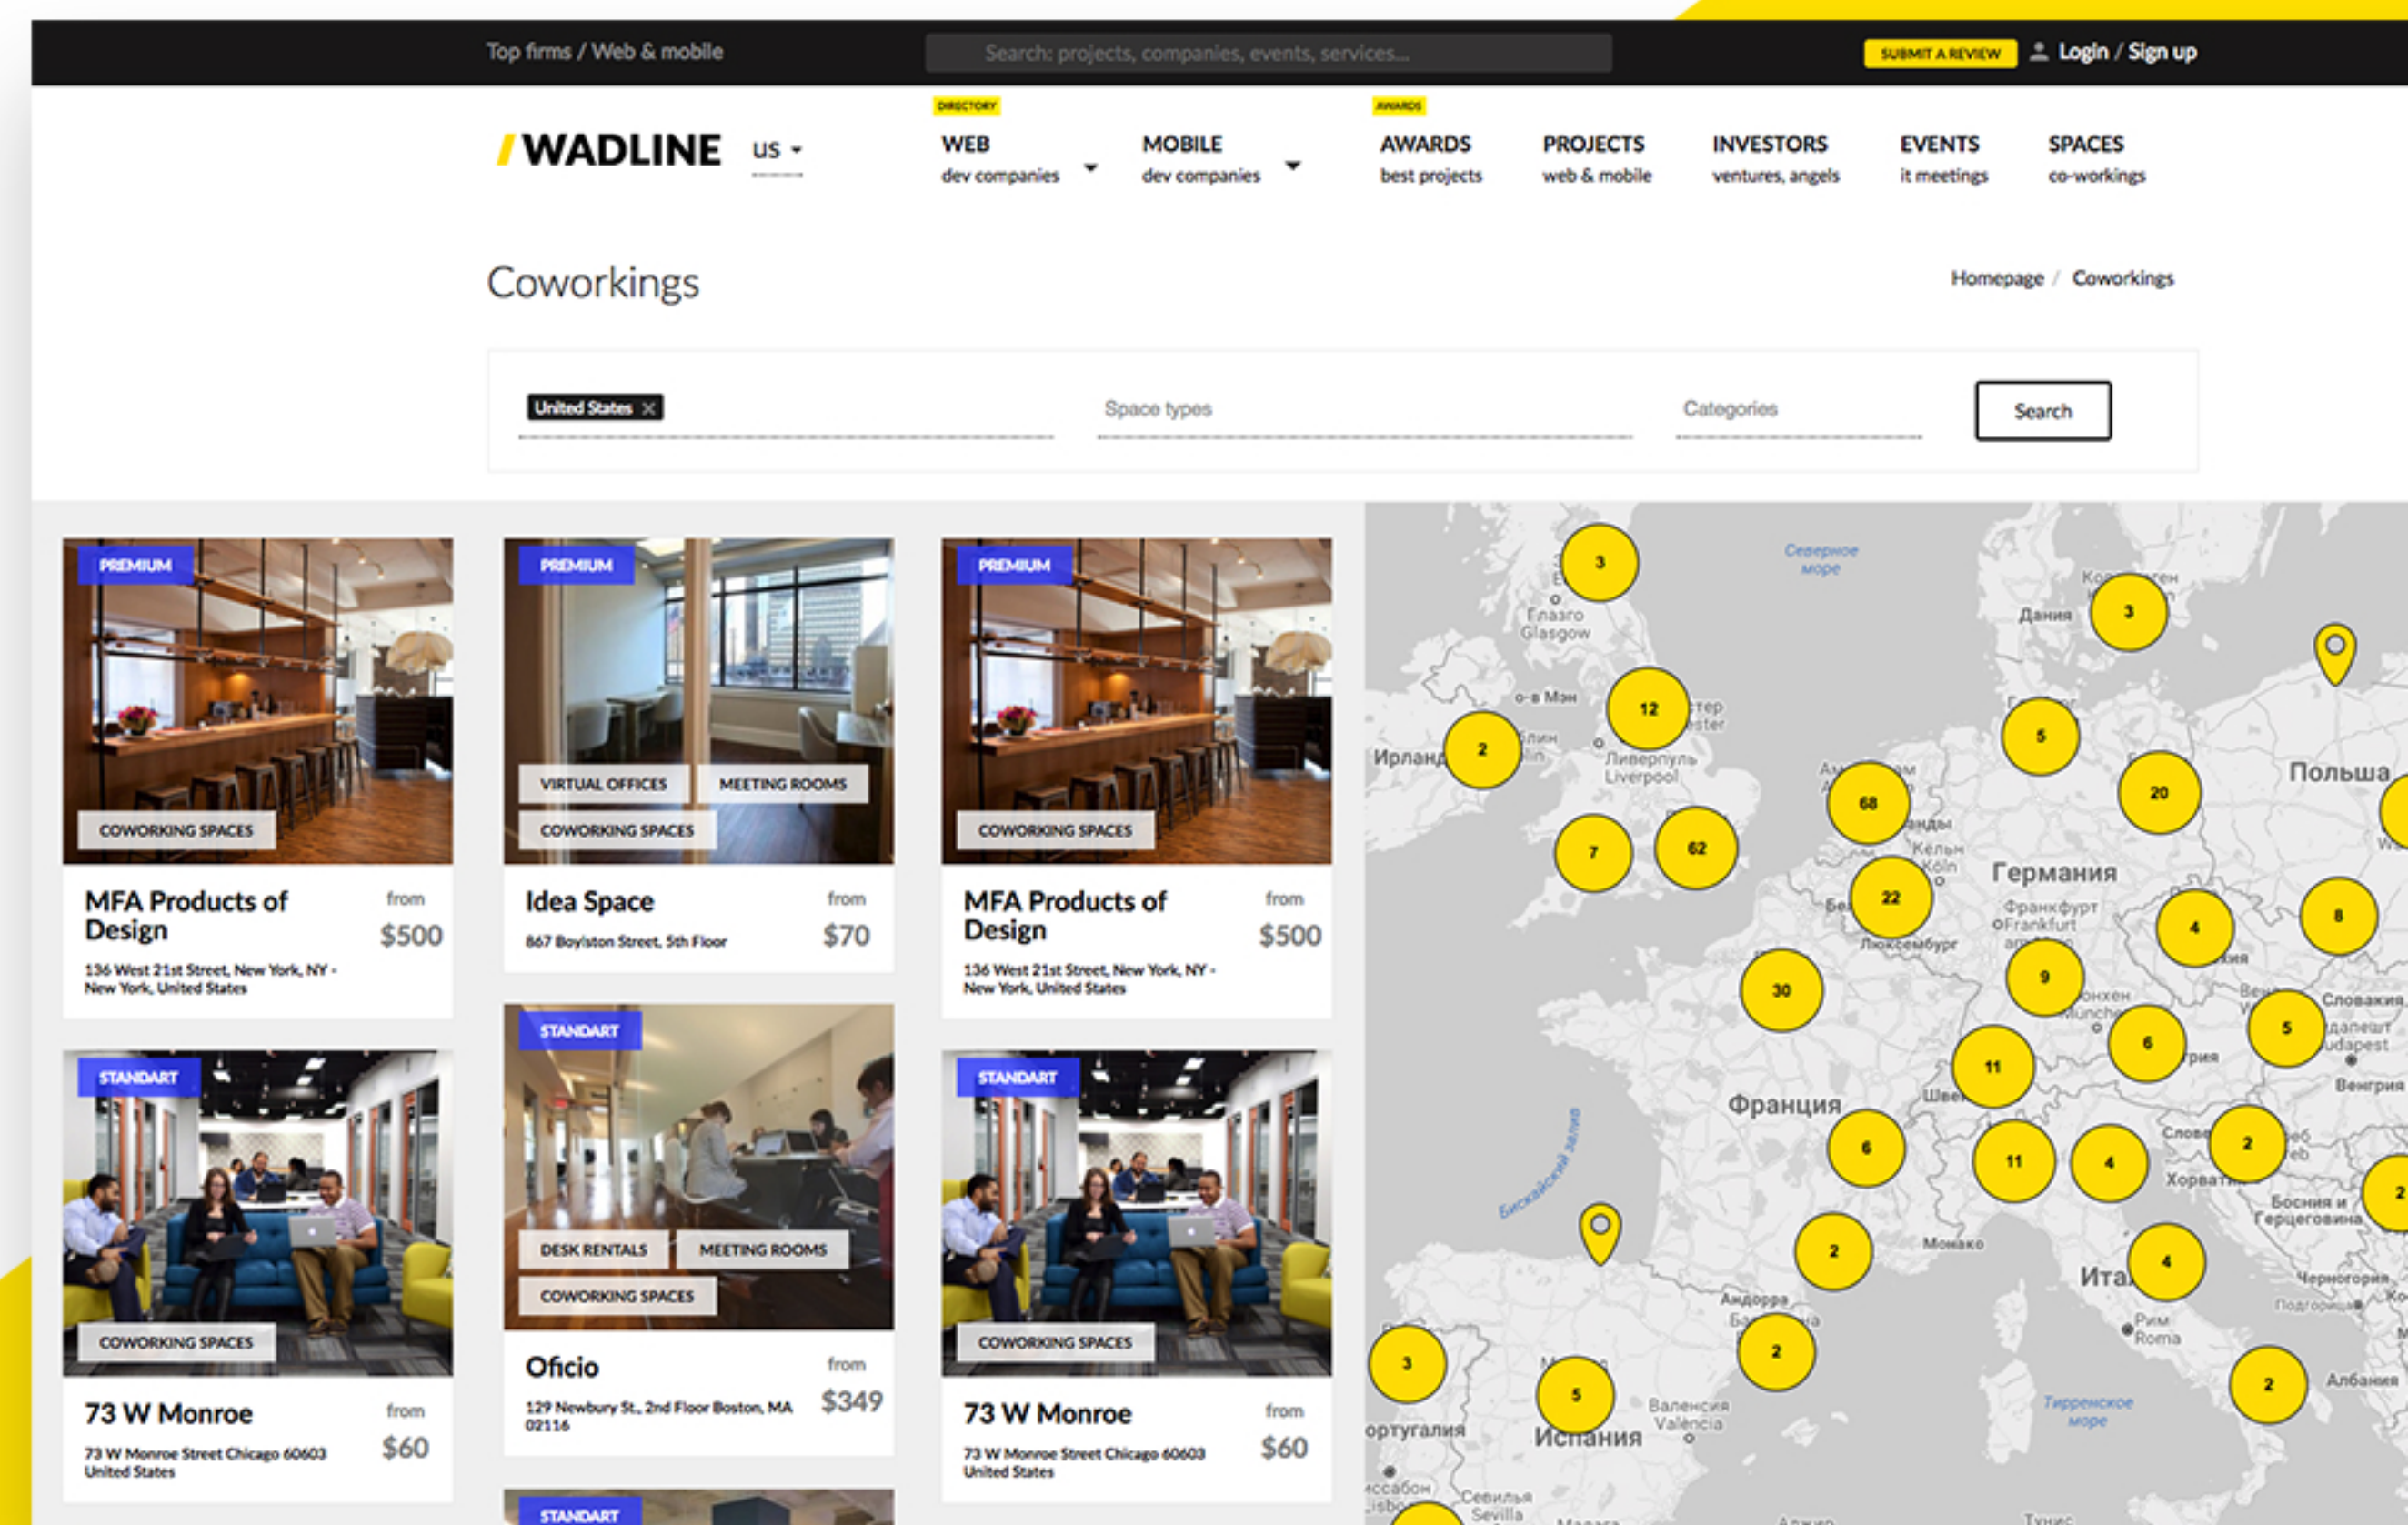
Top firms / Web & mobile

Search: projects, companies, events, services...

SUBMIT A REVIEW

Login / Sign up

WADLINE US

DIRECTORY
WEB
dev companies

MOBILE
dev companies

AWARDS
AWARDS
best projects

PROJECTS
web & mobile

INVESTORS
ventures, angels

EVENTS
it meetings

SPACES
co-workings

Coworkings

Homepage / Coworkings

United States

Space types

Categories

Search

PREMIUM
COWORKING SPACES
MFA Products of Design
from
$500
136 West 21st Street, New York, NY - New York, United States

PREMIUM
VIRTUAL OFFICES
MEETING ROOMS
COWORKING SPACES
Idea Space
from
$70
867 Boylston Street, 5th Floor

PREMIUM
COWORKING SPACES
MFA Products of Design
from
$500
136 West 21st Street, New York, NY - New York, United States

STANDART
COWORKING SPACES
73 W Monroe
from
$60
73 W Monroe Street Chicago 60603 United States

STANDART
DESK RENTALS
MEETING ROOMS
COWORKING SPACES
Oficio
from
$349
129 Newbury St., 2nd Floor Boston, MA 02116

STANDART
COWORKING SPACES
73 W Monroe
from
$60
73 W Monroe Street Chicago 60603 United States

STANDART

Северное море
Глазго Glasgow
Дания
Ирланд
Ливерпуль Liverpool
Польша
Германия
Франкфурт Frankfurt
Люксембург
Франция
Бискайский залив
Словакия
Венгрия
Хорватия
Босния и Герцеговина
Монако
Андорра
Ита
Рим Roma
Черногория
Албания
Тирренское море
ортугалия
Испания
Валенсия Valencia
Севилья Sevilla
3 3 12 2 68 5 20 7 62 22 4 8 30 9 6 5 11 6 11 4 2 2 4 2 3 5 2